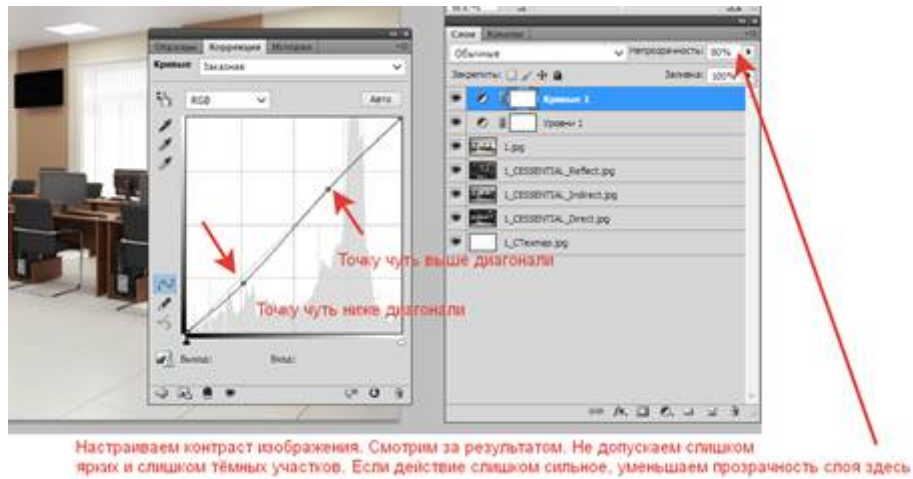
Коррекция

Кривые

Заказная

RGB

Авто

Точку чуть выше диагонали

Точку чуть ниже диагонали

Выход:

Вход:

Слои

Обычные

Непрозрачность:

80%

Закрепить:

Заливка:

100%

Кривые 1

Уровни 1

1.jpg

1_CESSENTIAL_Reflect.jpg

1_CESSENTIAL_Indirect.jpg

1_CESSENTIAL_Direct.jpg

1_CTexmap.jpg

Настраиваем контраст изображения. Смотрим за результатом. Не допускаем слишком ярких и слишком тёмных участков. Если действие слишком сильное, уменьшаем прозрачность слоя здесь